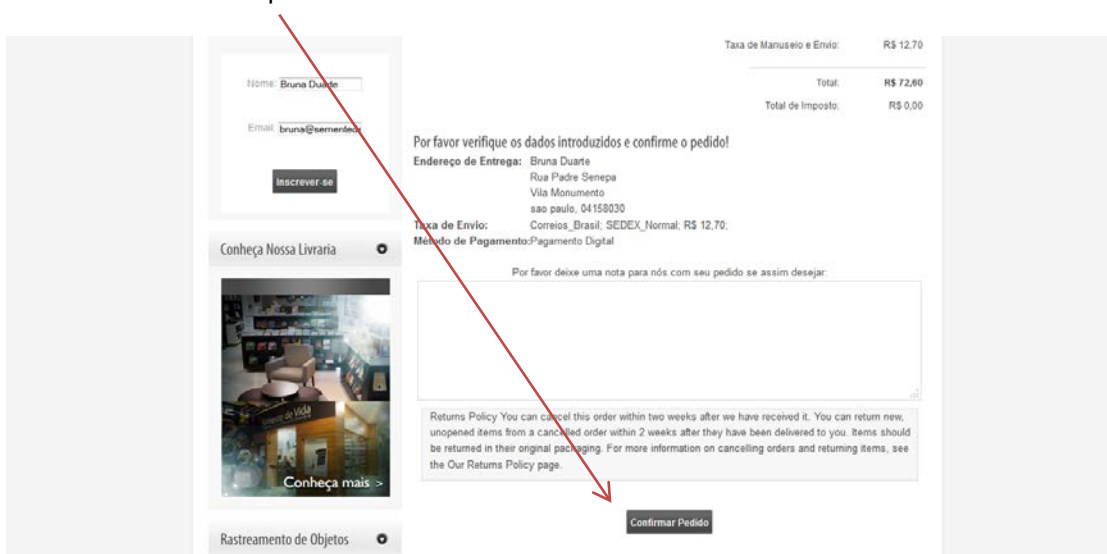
Nome: Bruna Duarte

Email: bruna@semented

Inscrever-se

Conheça Nossa Livraria

Conheça mais >

Rastreamento de Objetos

Taxa de Manuseio e Envio: R$ 12,70

Total: R$ 72,60

Total de Imposto: R$ 0,00

Por favor verifique os dados introduzidos e confirme o pedido!

Endereço de Entrega: Bruna Duarte
Rua Padre Senepa
Vila Monumento
sao paulo, 04158030

Taxa de Envio: Correios_Brasil; SEDEX_Normal; R$ 12,70;

Método de Pagamento: Pagamento Digital

Por favor deixe uma nota para nós com seu pedido se assim desejar:

Returns Policy You can cancel this order within two weeks after we have received it. You can return new, unopened items from a cancelled order within 2 weeks after they have been delivered to you. Items should be returned in their original packaging. For more information on cancelling orders and returning items, see the Our Returns Policy page.

Confirmar Pedido